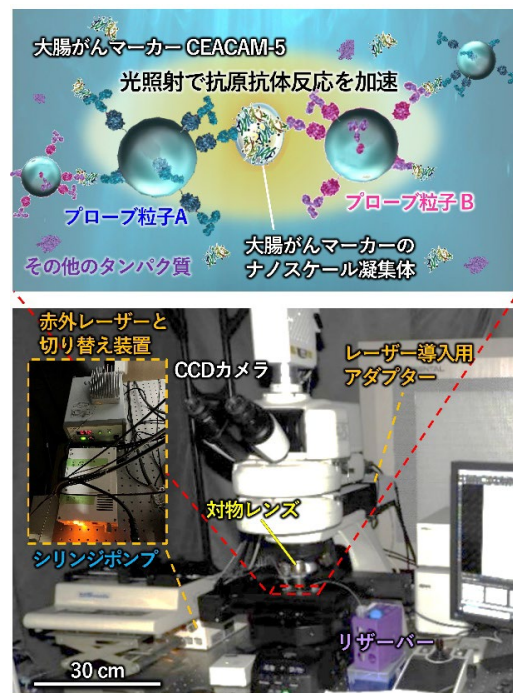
大腸がんマーカー CEACAM-5

光照射で抗原抗体反応を加速

プローブ粒子A

プローブ粒子 B

大腸がんマーカーのナノスケール凝集体

その他のタンパク質

赤外レーザーと切り替え装置

CCDカメラ

レーザー導入用アダプター

対物レンズ

シリンジポンプ

リザーバー

30 cm